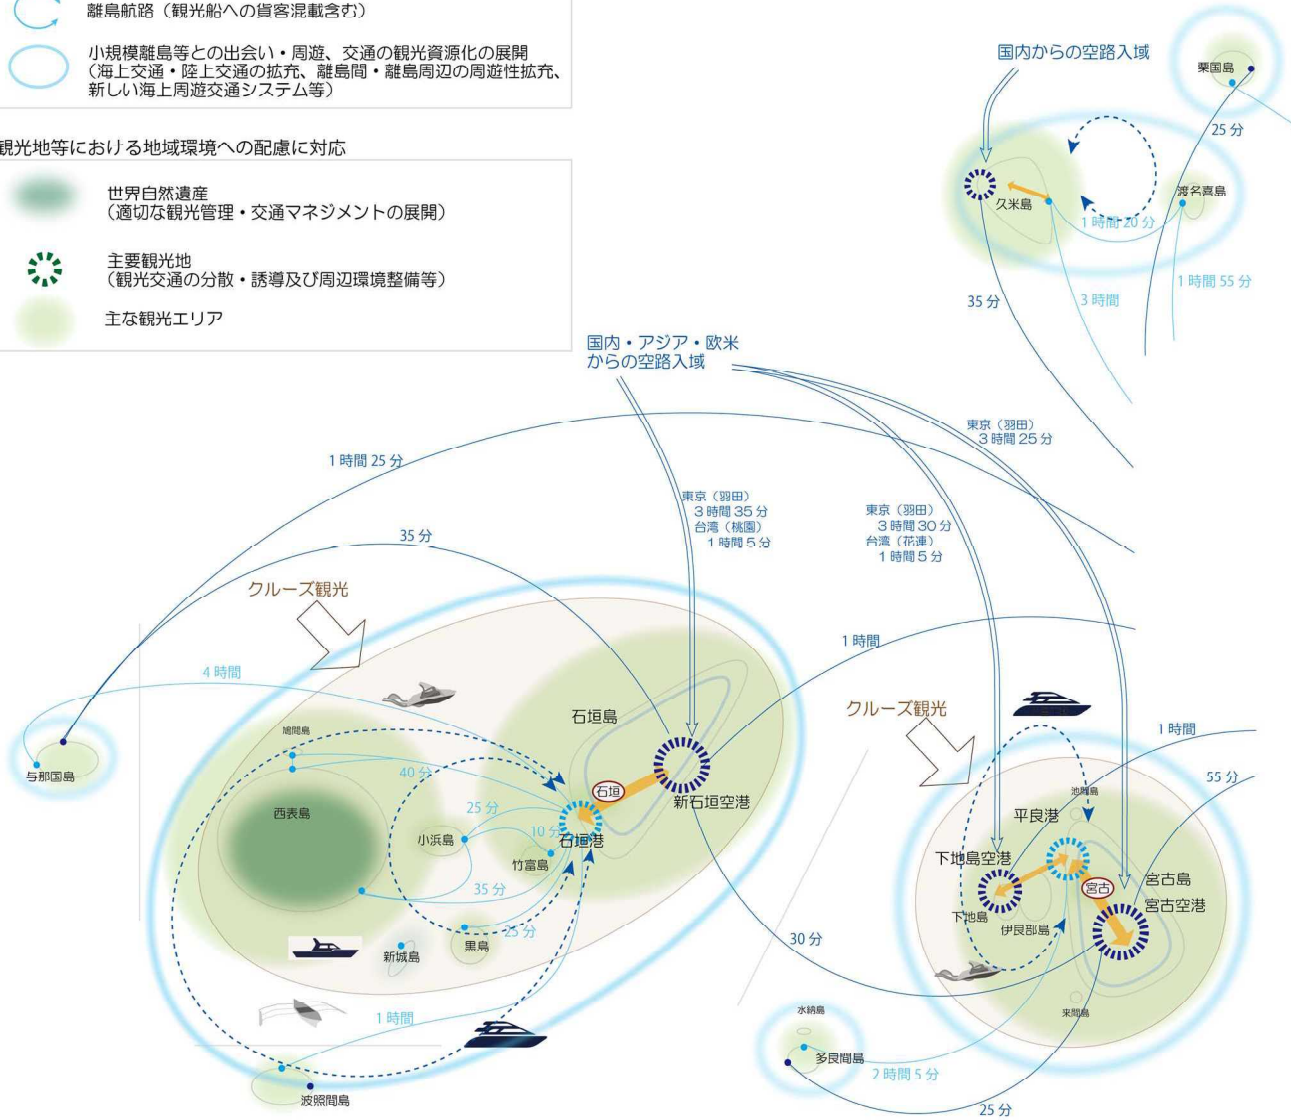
離島航路（観光船への貨客混載含む）

小規模離島等との出会い・周遊、交通の観光資源化の展開（海上交通・陸上交通の拡充、離島間・離島周辺の周遊性拡充、新しい海上周遊交通システム等）

観光地等における地域環境への配慮に対応

世界自然遺産（適切な観光管理・交通マネジメントの展開）

主要観光地（観光交通の分散・誘導及び周辺環境整備等）

主な観光エリア

国内からの空路入域

粟国島

25 分

久米島

渡名喜島

1 時間 20 分

1 時間 55 分

35 分

3 時間

国内・アジア・欧米からの空路入域

東京（羽田）3 時間 25 分

1 時間 25 分

東京（羽田）3 時間 35 分 台湾（桃園）1 時間 5 分

東京（羽田）3 時間 30 分 台湾（花蓮）1 時間 5 分

35 分

クルーズ観光

1 時間

4 時間

クルーズ観光

石垣島

与那国島

鳩間島

40 分

1 時間

55 分

池間島

西表島

25 分

新石垣空港

石垣

平良港

10 分

石垣港

小浜島

下地島空港

竹富島

宮古

宮古島

35 分

宮古空港

下地島

25 分

伊良部島

黒島

30 分

新城島

水納島

来間島

1 時間

多良間島

2 時間 5 分

波照間島

25 分